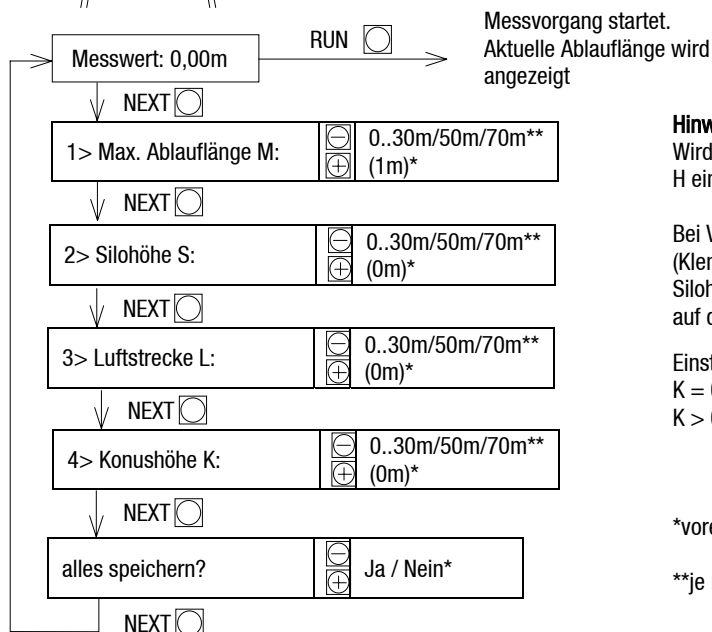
Messwert: 0,00m

RUN

Messvorgang startet. Aktuelle Ablauflänge wird angezeigt

NEXT

1> Max. Ablauflänge M: | 0..30m/50m/70m** (1m)*

NEXT

2> Silohöhe S: | 0..30m/50m/70m** (0m)*

NEXT

3> Luftstrecke L: | 0..30m/50m/70m** (0m)*

NEXT

4> Konushöhe K: | 0..30m/50m/70m** (0m)*

NEXT

alles speichern? | Ja / Nein*

NEXT

Hinw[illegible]
Wird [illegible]
H ein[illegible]

Bei V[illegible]
(Klem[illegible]
Siloh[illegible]
auf d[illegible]

Einst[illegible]
K = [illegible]
K > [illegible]

*vor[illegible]

**je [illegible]